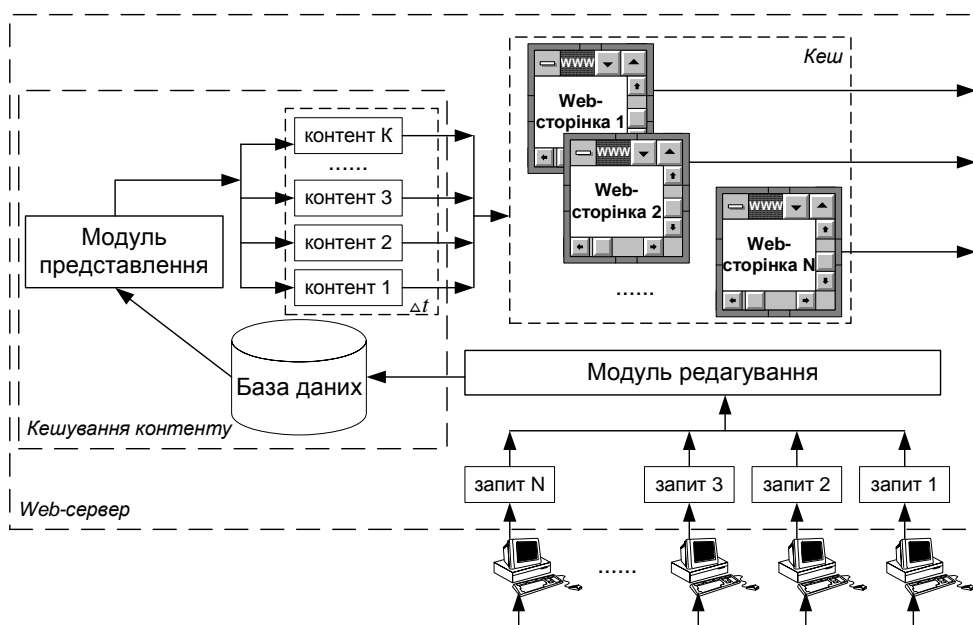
Кеш

www

Web-сторінка 1

www

Web-сторінка 2

www

Web-сторінка N

......

контент К

......

контент 3

контент 2

контент 1

$\Delta t$

Модуль представлення

База даних

Модуль редагування

Кешування контенту

Web-сервер

запит N

запит 3

запит 2

запит 1

......